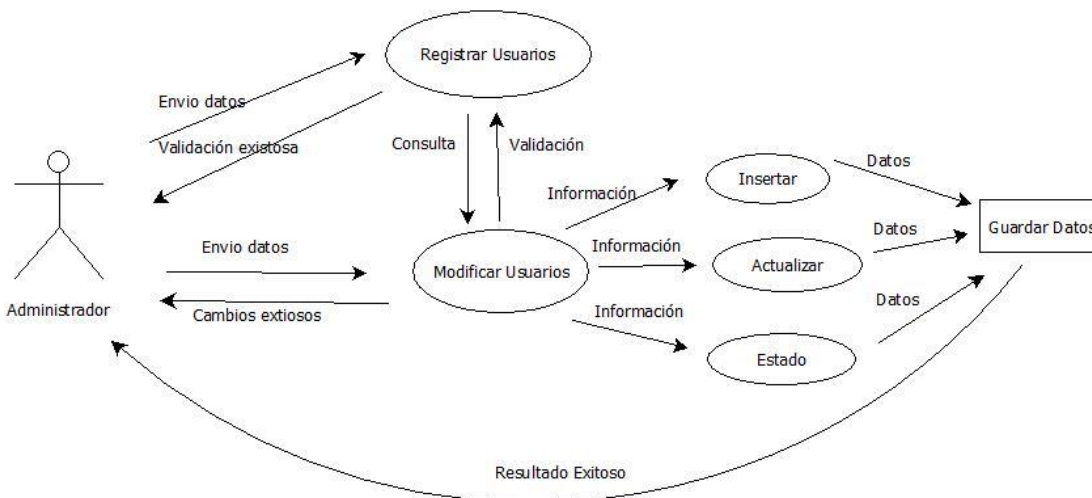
Registrar Usuarios

Envio datos

Validación existosa

Consulta

Validación

Información

Insertar

Datos

Guardar Datos

Información

Datos

Envio datos

Modificar Usuarios

Actualizar

Administrador

Cambios extiosos

Información

Datos

Estado

Resultado Exitoso